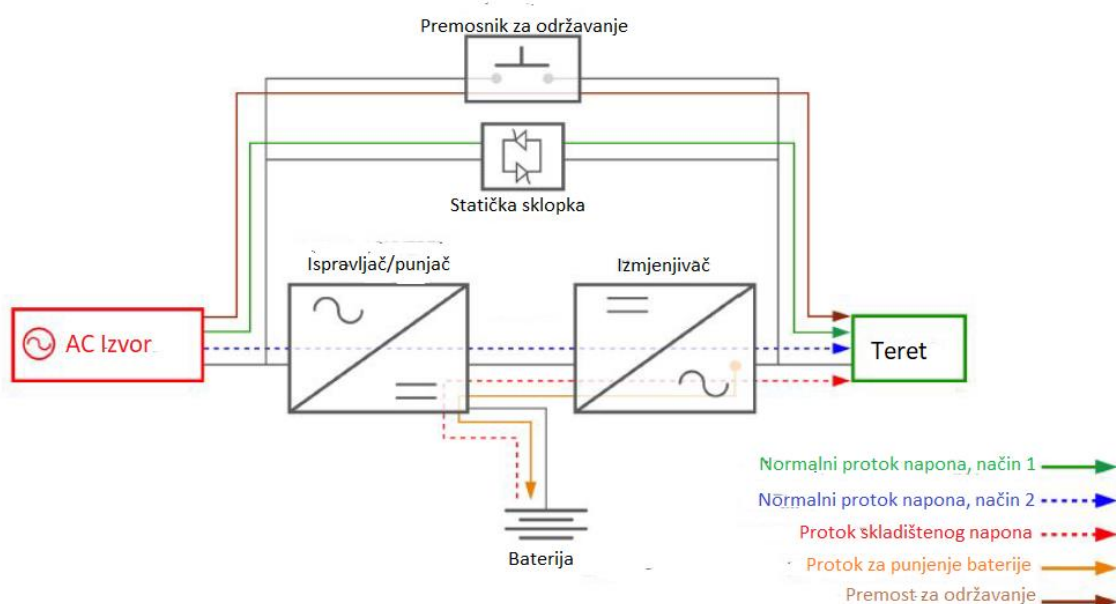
Premosnik za održavanje

Statička sklopka

Ispravljač/punjač

Izmjenjivač

AC Izvor

Teret

Baterija

Normalni protok napona, način 1

Normalni protok napona, način 2

Protok skladištenog napona

Protok za punjenje baterije

Premost za održavanje